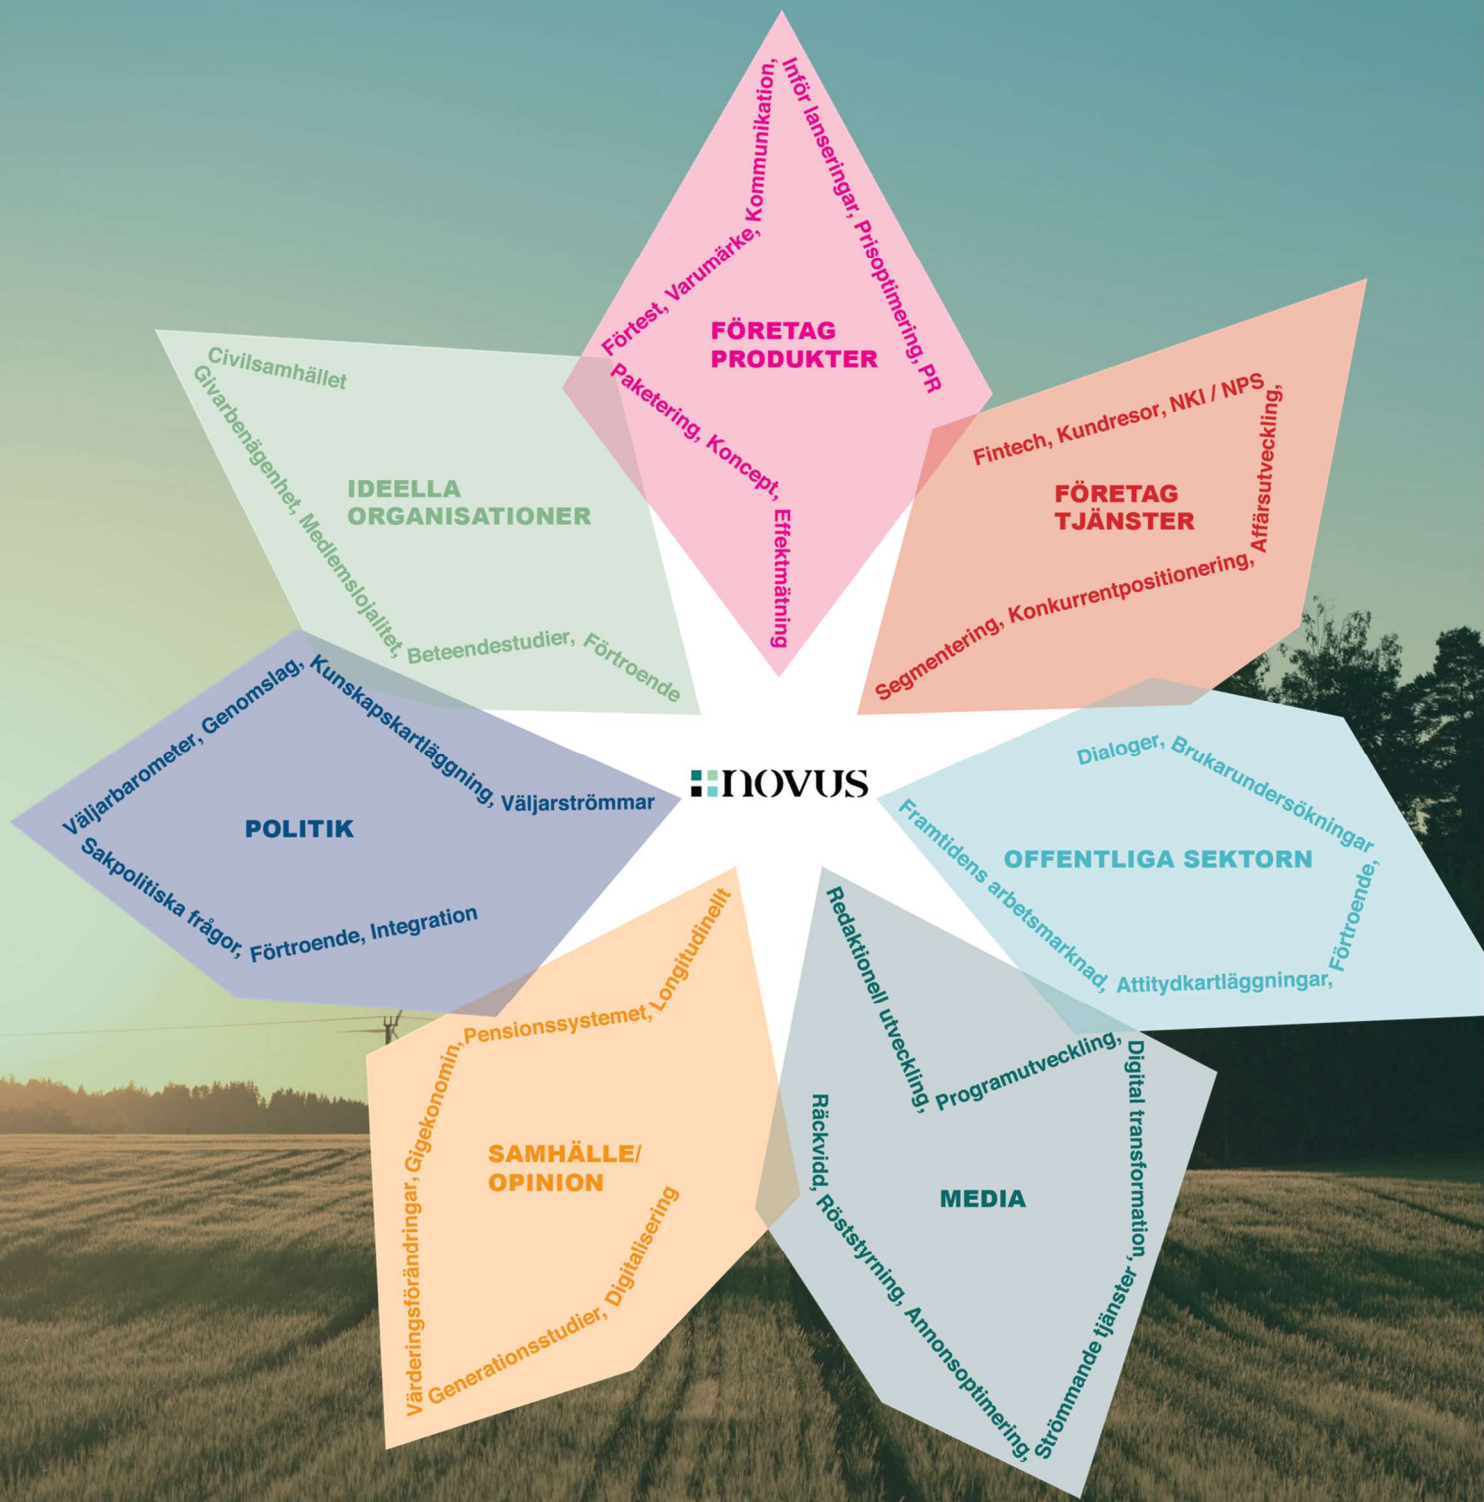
FÖRETAG PRODUKTER

Förtest, Varumärke, Kommunikation, Inför lanseringar, Prisoptimering, PR

Paketering, Koncept, Effektmätning

FÖRETAG TJÄNSTER

Fintech, Kundresor, NKI / NPS, Affärsutveckling,

Segmentering, Konkurrentpositionering,

IDEELLA ORGANISATIONER

Civilsamhället

Givarbenägenhet, Medlemslojalitet, Beteendestudier, Förtroende

POLITIK

Väljarbarometer, Genomslag, Kunskapskartläggning, Väljarströmmar

Sakpolitiska frågor, Förtroende, Integration

novus

OFFENTLIGA SEKTORN

Dialoger, Brukarundersökningar, Förtroende,

Framtidens arbetsmarknad, Attitydkartläggningar,

SAMHÄLLE/ OPINION

Värderingsförändringar, Gigekonomin, Pensionssystemet, Longitudinellt

Generationsstudier, Digitalisering

MEDIA

Redaktionell utveckling, Programutveckling, Digital transformation,

Räckvidd, Röststyrning, Annonsoptimering, Strömmande tjänster